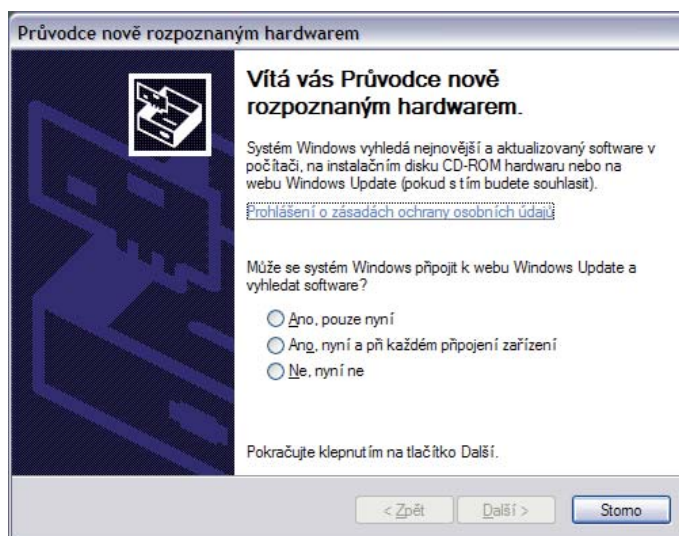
Průvodce nově rozpoznaným hardwarem

Vítá vás Průvodce nově rozpoznaným hardwarem.

Systém Windows vyhledá nejnovější a aktualizovaný software v počítači, na instalačním disku CD-ROM hardwaru nebo na webu Windows Update (pokud s tím budete souhlasit).

Prohlášení o zásadách ochrany osobních údajů

Může se systém Windows připojit k webu Windows Update a vyhledat software?

Ano, pouze nyní

Ano, nyní a při každém připojení zařízení

Ne, nyní ne

Pokračujte klepnutím na tlačítko Další.

< Zpět | Další > | Storno